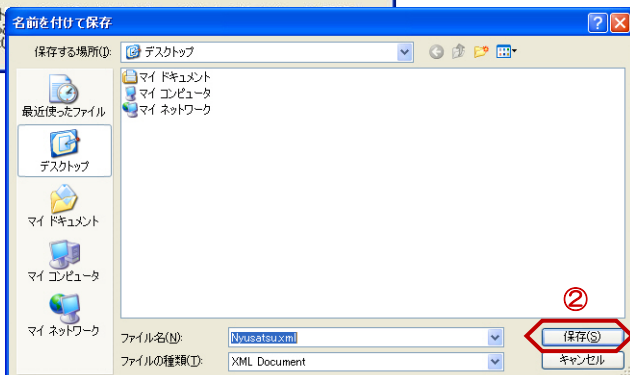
名前を付けて保存

保存する場所(I): デスクトップ

最近使ったファイル
デスクトップ
マイ ドキュメント
マイ コンピュータ
マイ ネットワーク

マイ ドキュメント
マイ コンピュータ
マイ ネットワーク

②

ファイル名(N): Nyusatsu.xml
ファイルの種類(T): XML Document

保存(S)
キャンセル